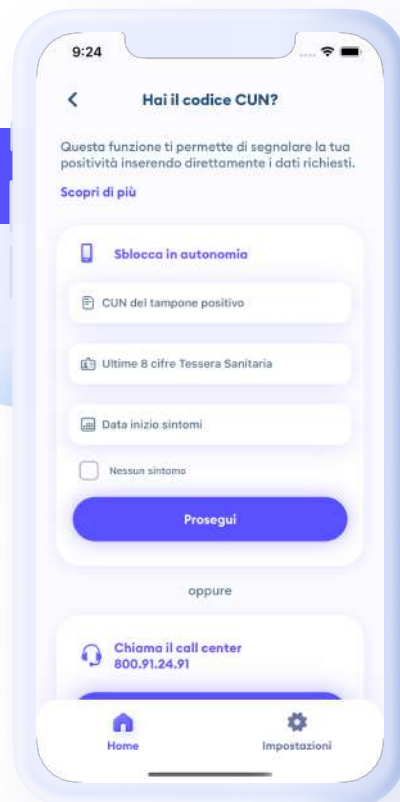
9:24

Hai il codice CUN?

Questa funzione ti permette di segnalare la tua positività inserendo direttamente i dati richiesti.

Scopri di più

Sblocca in autonomia

CUN del tampone positivo

Ultime 8 cifre Tessera Sanitaria

Data inizio sintomi

Nessun sintomo

Prosegui

oppure

Chiama il call center
800.91.24.91

Home

Impostazioni